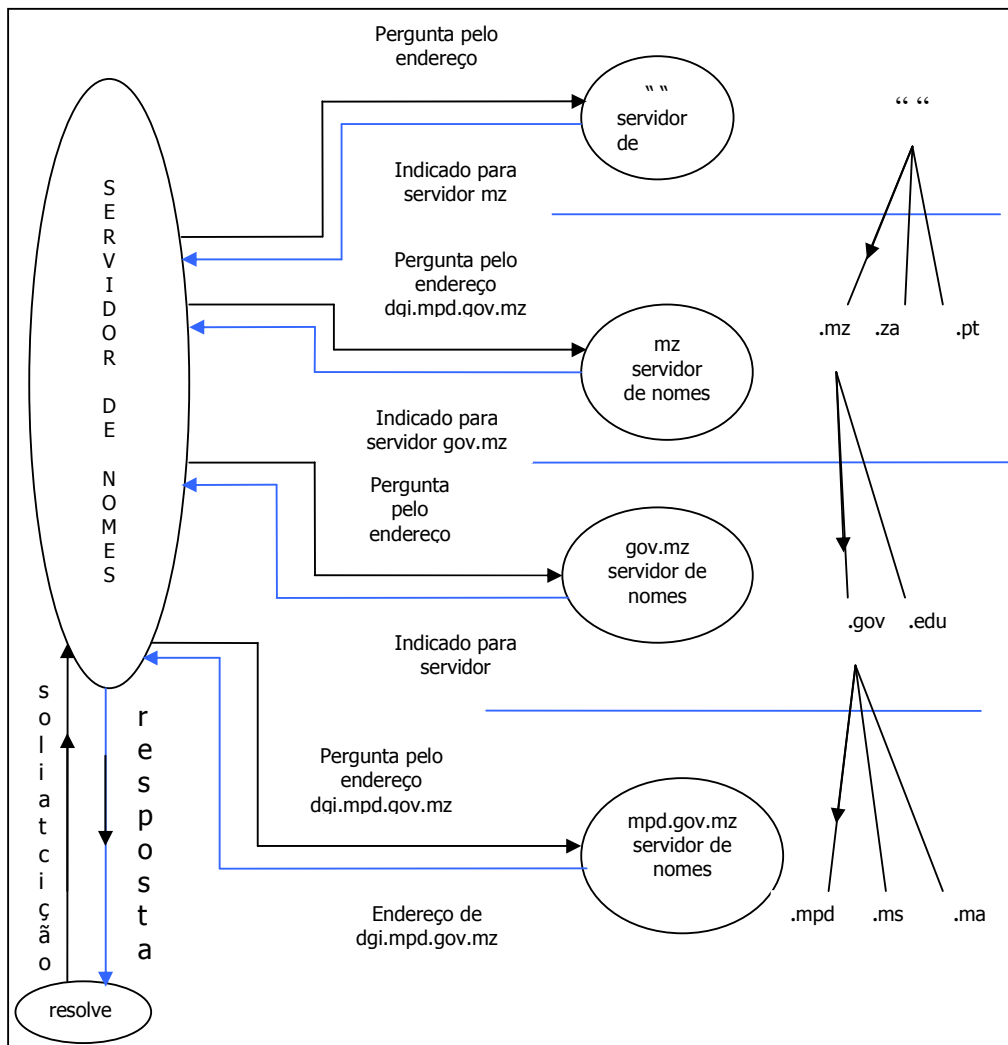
SERVIDOR DE NOMES

Pergunta pelo endereço

" "
servidor de

Indicado para servidor mz

Pergunta pelo endereço dgi.mpd.gov.mz

mz
servidor de nomes

Indicado para servidor gov.mz

Pergunta pelo endereço

gov.mz
servidor de nomes

Indicado para servidor

Pergunta pelo endereço dgi.mpd.gov.mz

mpd.gov.mz
servidor de nomes

Endereço de dgi.mpd.gov.mz

soliatcição

resposta

resolve

" "

.mz .za .pt

.gov .edu

.mpd .ms .ma